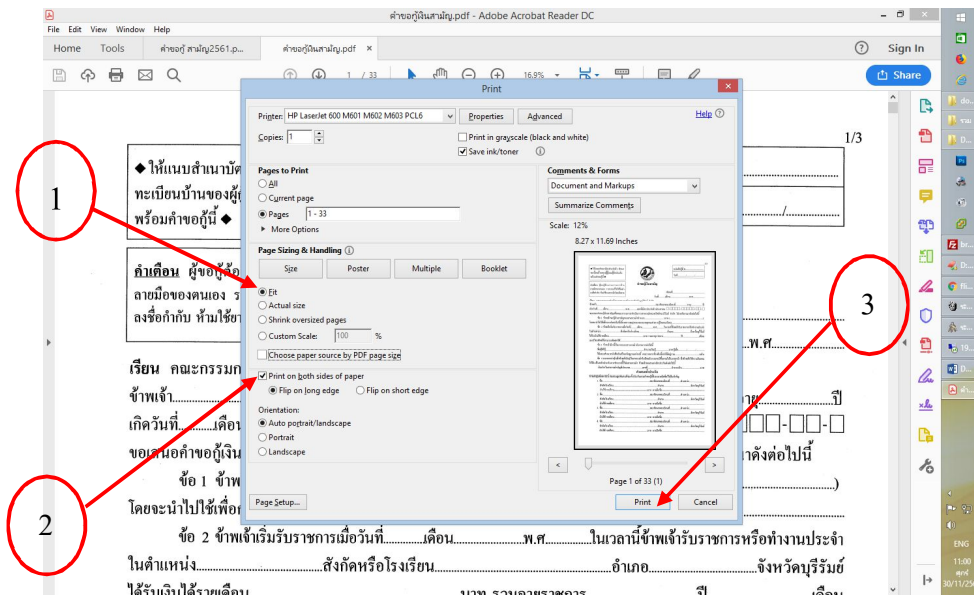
คำขอกู้เงินสามัญ.pdf - Adobe Acrobat Reader DC

File Edit View Window Help

Home Tools คำขอกู้ สามัญ2561.p... คำขอกู้เงินสามัญ.pdf ×

Sign In

1 / 33

16.9%

Share

Print

Printer: HP LaserJet 600 M601 M602 M603 PCL6 Properties Advanced Help

Copies: 1

Print in grayscale (black and white)

Save ink/toner

Pages to Print

All

Current page

Pages 1 - 33

More Options

Page Sizing & Handling

Size Poster Multiple Booklet

Fit

Actual size

Shrink oversized pages

Custom Scale: 100 %

Choose paper source by PDF page size

Print on both sides of paper

Flip on long edge

Flip on short edge

Orientation:

Auto portrait/landscape

Portrait

Landscape

Comments & Forms

Document and Markups

Summarize Comments

Scale: 12%

8.27 x 11.69 Inches

Page 1 of 33 (1)

Page Setup...

Print

Cancel

1

2

3

1/3

◆ ให้แนบสำเนาบัต

ทะเบียนบ้านของผู้

พร้อมคำขอกู้นี้ ◆

คำเตือน ผู้ขอกู้จ้

ลายมือของตนเอง

ลงชื่อกำกับ ห้ามใช้ย

เรียน คณะกรรม

ข้าพเจ้า

เกิดวันที่..........เดือน

ขอเสนอคำขอกู้เงิน

ข้อ 1 ข้าพ

โดยจะนำไปใช้เพื่อ

.พ.ศ.

ปี

าดังต่อไปนี้

ข้อ 2 ข้าพเจ้าเริ่มรับราชการเมื่อวันที่..............เดือน........................พ.ศ.................ในเวลานี้ข้าพเจ้ารับราชการหรือทำงานประจำ

ในตำแหน่ง..............................................สังกัดหรือโรงเรียน..............................................อำเภอ..............................จังหวัดบุรีรัมย์

ENG

11:00

30/11/25